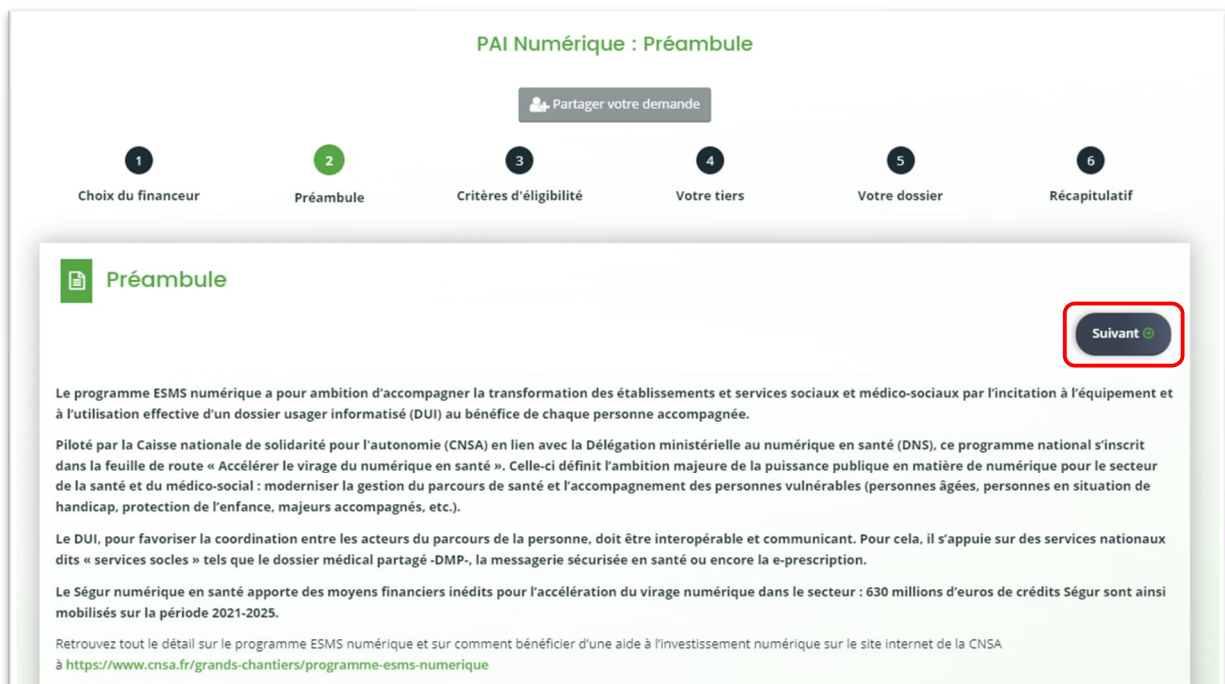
PAI Numérique : Préambule

Partager votre demande

1
Choix du financeur

2
Préambule

3
Critères d'éligibilité

4
Votre tiers

5
Votre dossier

6
Récapitulatif

Préambule

Suivant

Le programme ESMS numérique a pour ambition d'accompagner la transformation des établissements et services sociaux et médico-sociaux par l'incitation à l'équipement et à l'utilisation effective d'un dossier usager informatisé (DUI) au bénéfice de chaque personne accompagnée.

Piloté par la Caisse nationale de solidarité pour l'autonomie (CNSA) en lien avec la Délégation ministérielle au numérique en santé (DNS), ce programme national s'inscrit dans la feuille de route « Accélérer le virage du numérique en santé ». Celle-ci définit l'ambition majeure de la puissance publique en matière de numérique pour le secteur de la santé et du médico-social : moderniser la gestion du parcours de santé et l'accompagnement des personnes vulnérables (personnes âgées, personnes en situation de handicap, protection de l'enfance, majeurs accompagnés, etc.).

Le DUI, pour favoriser la coordination entre les acteurs du parcours de la personne, doit être interopérable et communicant. Pour cela, il s'appuie sur des services nationaux dits « services socles » tels que le dossier médical partagé -DMP-, la messagerie sécurisée en santé ou encore la e-prescription.

Le Ségur numérique en santé apporte des moyens financiers inédits pour l'accélération du virage numérique dans le secteur : 630 millions d'euros de crédits Ségur sont ainsi mobilisés sur la période 2021-2025.

Retrouvez tout le détail sur le programme ESMS numérique et sur comment bénéficier d'une aide à l'investissement numérique sur le site internet de la CNSA à https://www.cnsa.fr/grands-chantiers/programme-esms-numerique